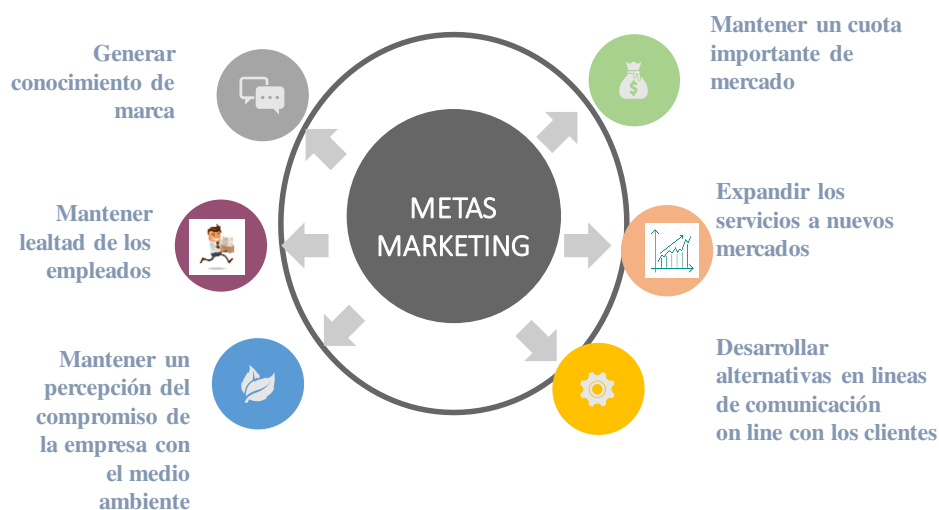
Generar conocimiento de marca

Mantener lealtad de los empleados

Mantener un percepción del compromiso de la empresa con el medio ambiente

METAS MARKETING

Mantener un cuota importante de mercado

Expandir los servicios a nuevos mercados

Desarrollar alternativas en lineas de comunicación on line con los clientes